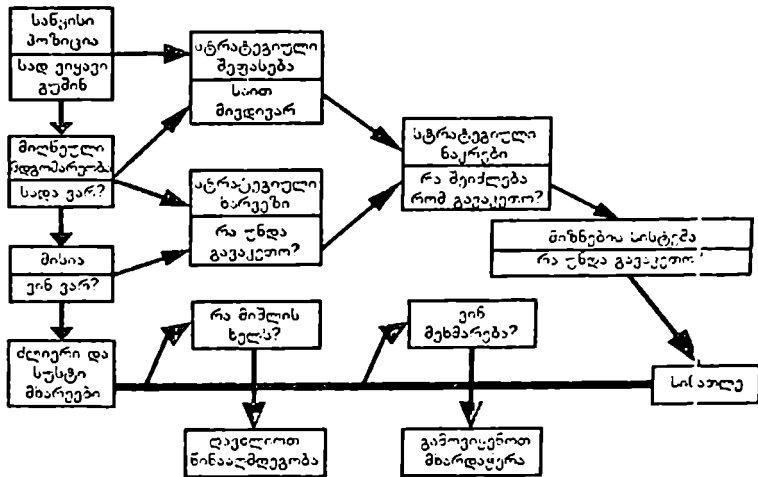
საწყისი პოზიცია

სად ვიყავი გუშინ

მიღწეული მდგომარეობა

სადა ვარ?

მისია

ვინ ვარ?

ძლიერი და სუსტი მხარეები

სტრატეგიული შეფასება

საით მივდივარ

სტრატეგიული ხარვეზი

რა უნდა გავაკეთო?

სტრატეგიული ნაკრები

რა შეიძლება რომ გავაკეთო?

მიზნების სისტემა

რა უნდა გავაკეთო?

რა მიშლის ხელს?

ვინ მეხმარება?

სინათლე

დავძლიოთ წინააღმდეგობა

გამოვიყენოთ მხარდაჭერა